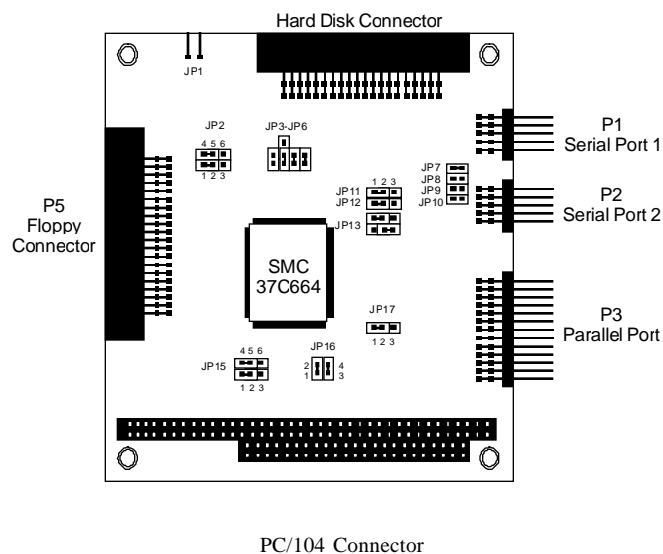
Hard Disk Connector

JP1

JP2
4 5 6
1 2 3

JP3-JP6

P1
Serial Port 1

JP7
JP8
JP9
JP10

P2
Serial Port 2

JP11
JP12
1 2 3

JP13

P5
Floppy
Connector

SMC
37C664

JP17
1 2 3

P3
Parallel Port

JP16
2
1
4
3

JP15
4 5 6
1 2 3

PC/104 Connector